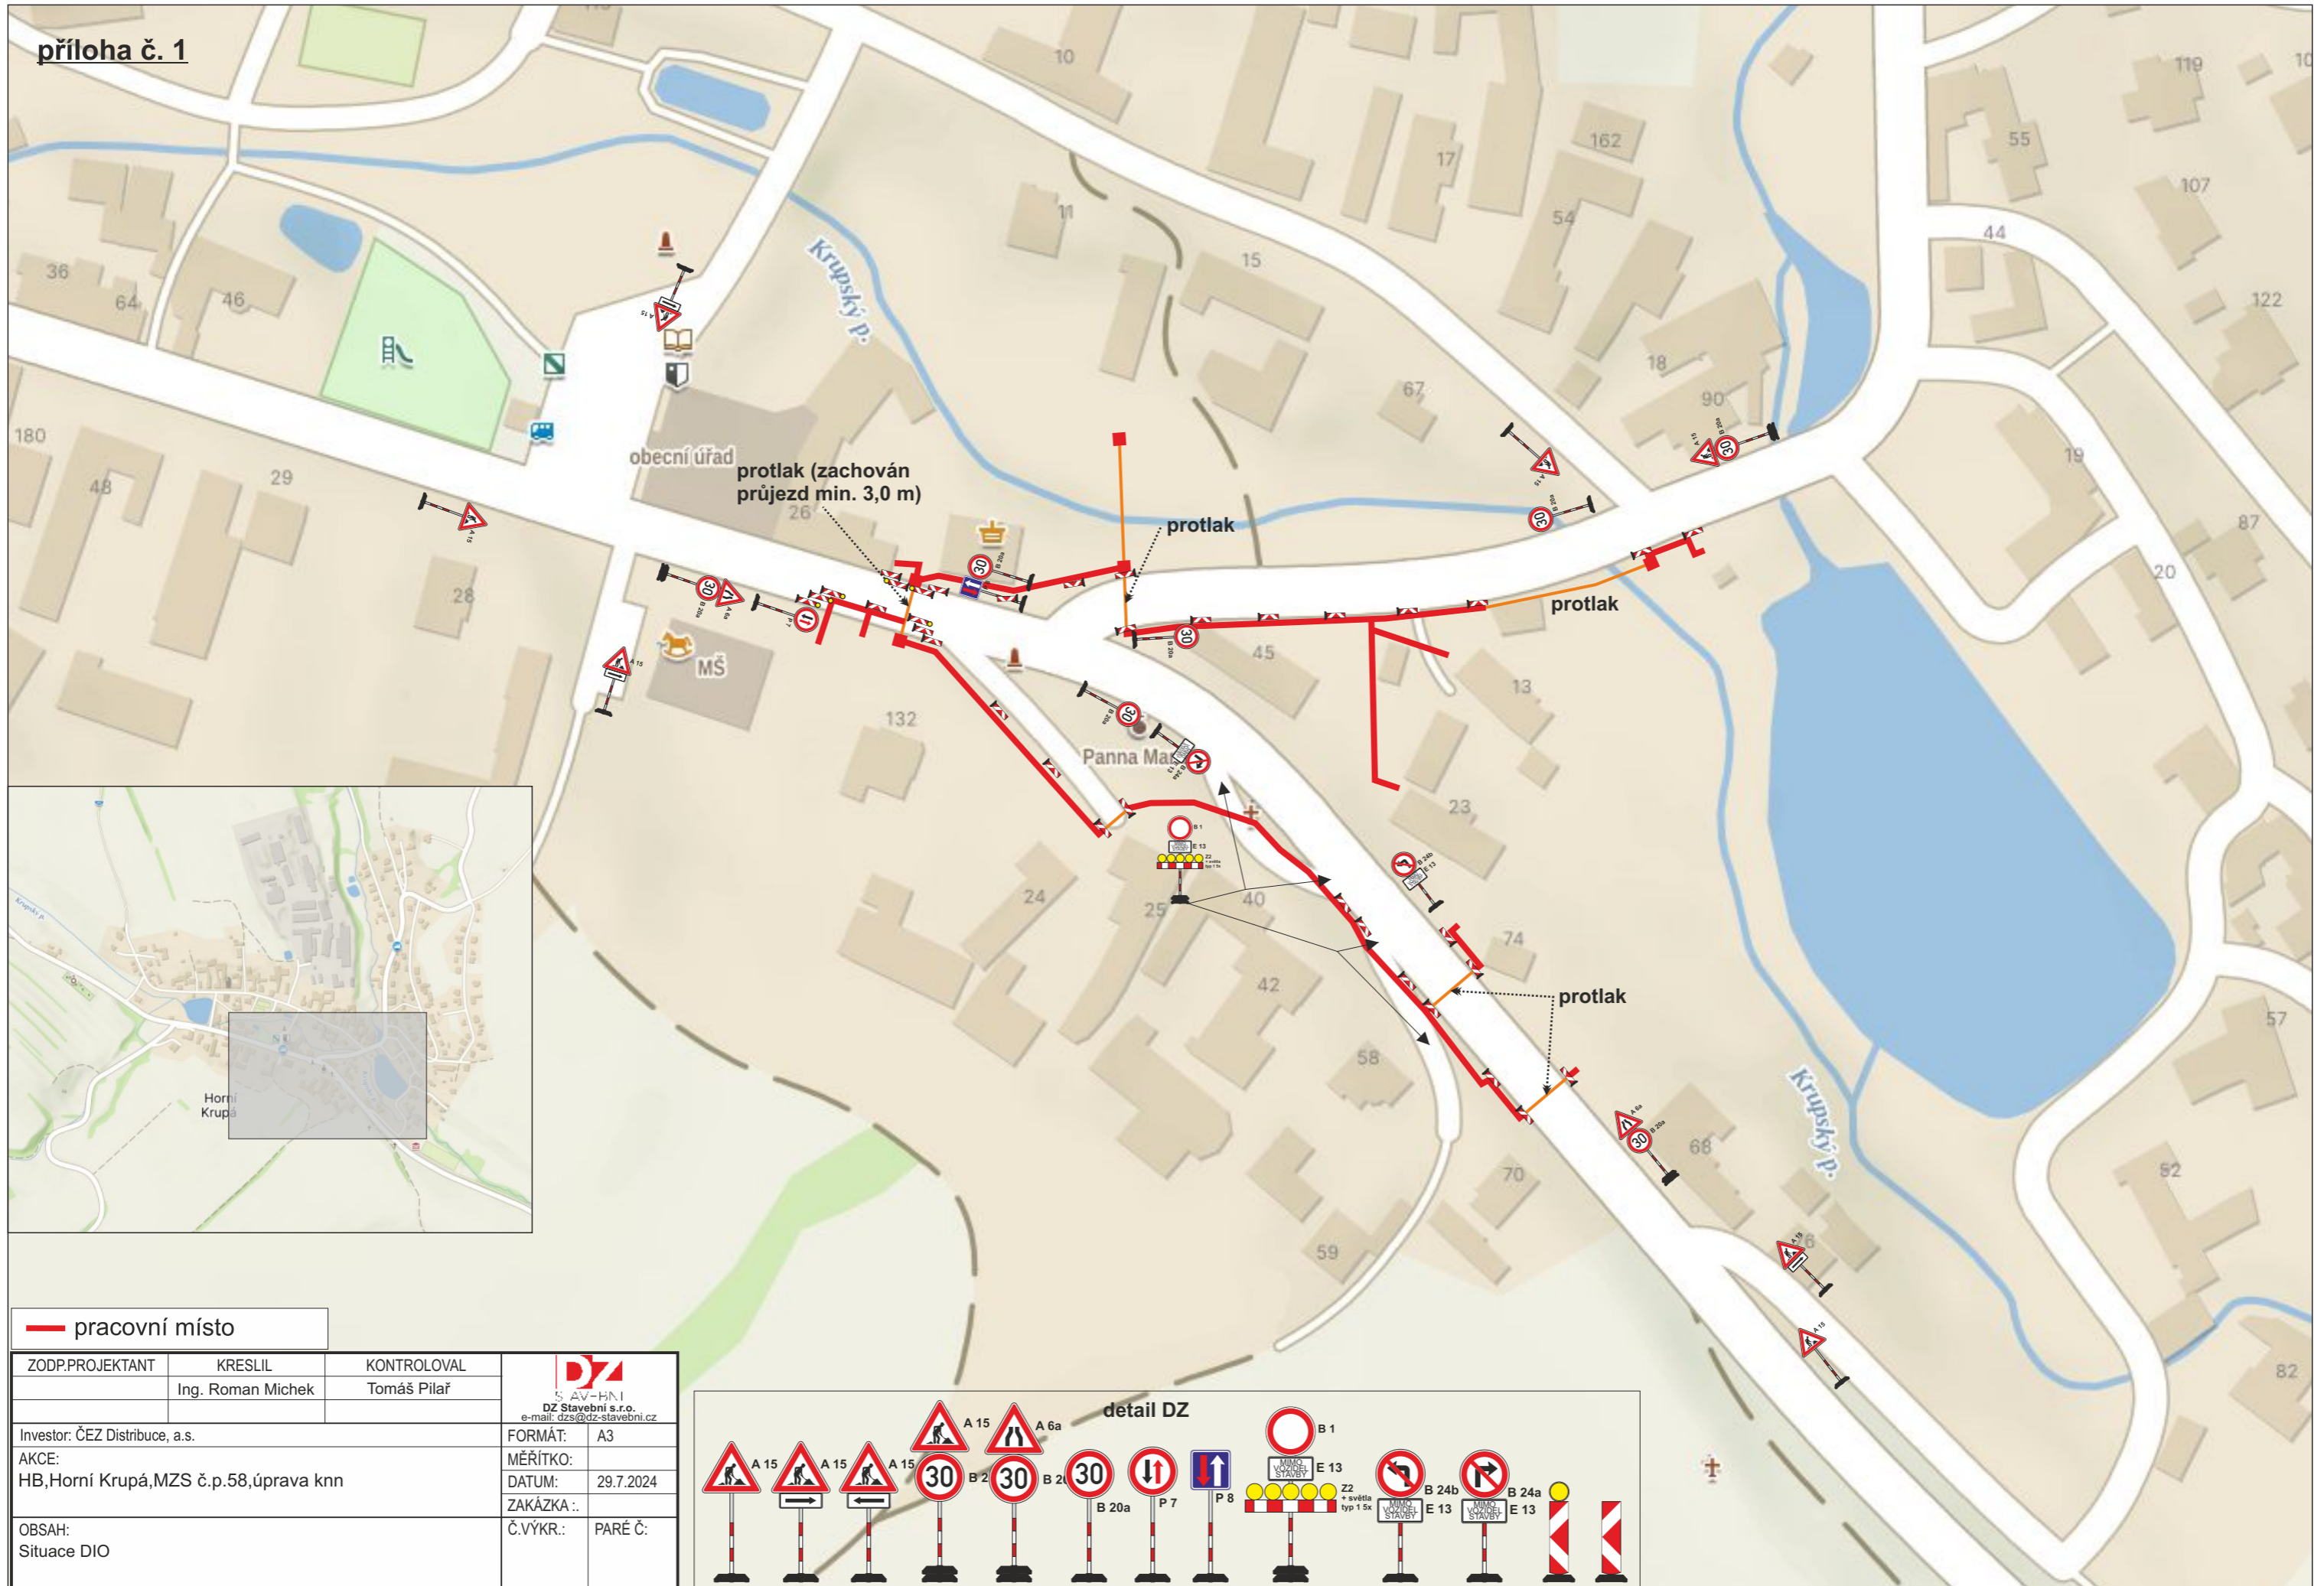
příloha č. 1

10
119
162
17
55
107
54
44
122
11
15
36
64
46
18
90
67
Krupský p.
180
obecní úřad
protlak (zachován průjezd min. 3,0 m)
29
48
26
protlak
19
87
20
28
protlak
45
13
MŠ
132
Panna Ma
23
24
25
40
74
42
protlak
58
57
70
68
59
52
82
Krupský p.
Horní Krupá

pracovní místo

| ZODP.PROJEKTANT | KRESLIL | KONTROLOVAL |
|---|---|---|
| | Ing. Roman Michek | Tomáš Pilař |

DZ STAVEBNÍ
DZ Stavební s.r.o.
e-mail: dzs@dz-stavebni.cz

Investor: ČEZ Distribuce, a.s.
AKCE:
HB,Horní Krupá,MZS č.p.58,úprava knn
OBSAH:
Situace DIO

| FORMÁT: | A3 |
|---|---|
| MĚŘÍTKO: | |
| DATUM: | 29.7.2024 |
| ZAKÁZKA: | |
| Č.VÝKR.: | PARÉ Č: |

detail DZ
A 15
A 15
A 15
A 15
A 6a
30
B 20a
30
B 20a
30
B 20a
P 7
P 8
B 1
MIMO VOZIDEL STAVBY
E 13
Z2 + světla typ 1 5x
B 24b
MIMO VOZIDEL STAVBY
E 13
B 24a
MIMO VOZIDEL STAVBY
E 13